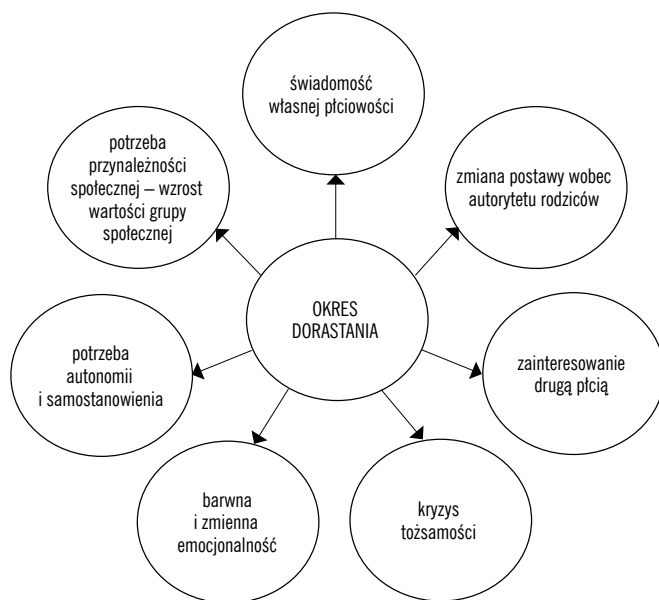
OKRES DORASTANIA

świadomość własnej płciowości

zmiana postawy wobec autorytetu rodziców

zainteresowanie drugą płcią

kryzys tożsamości

barwna i zmienna emocjonalność

potrzeba autonomii i samostanowienia

potrzeba przynależności społecznej – wzrost wartości grupy społecznej